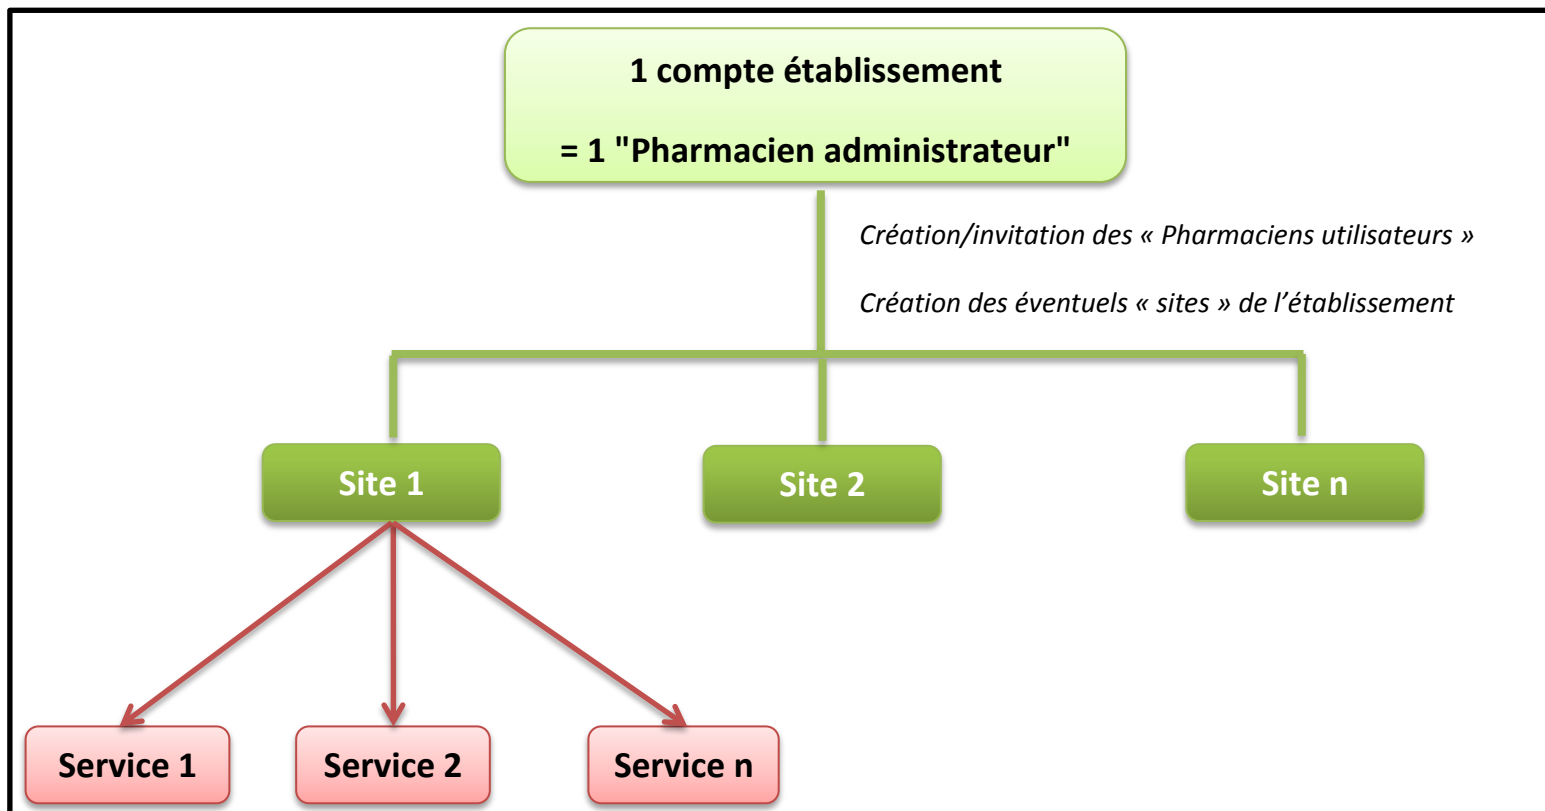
1 compte établissement

= 1 "Pharmacien administrateur"

Création/invitation des « Pharmaciens utilisateurs »

Création des éventuels « sites » de l'établissement

Site 1

Site 2

Site n

Service 1

Service 2

Service n